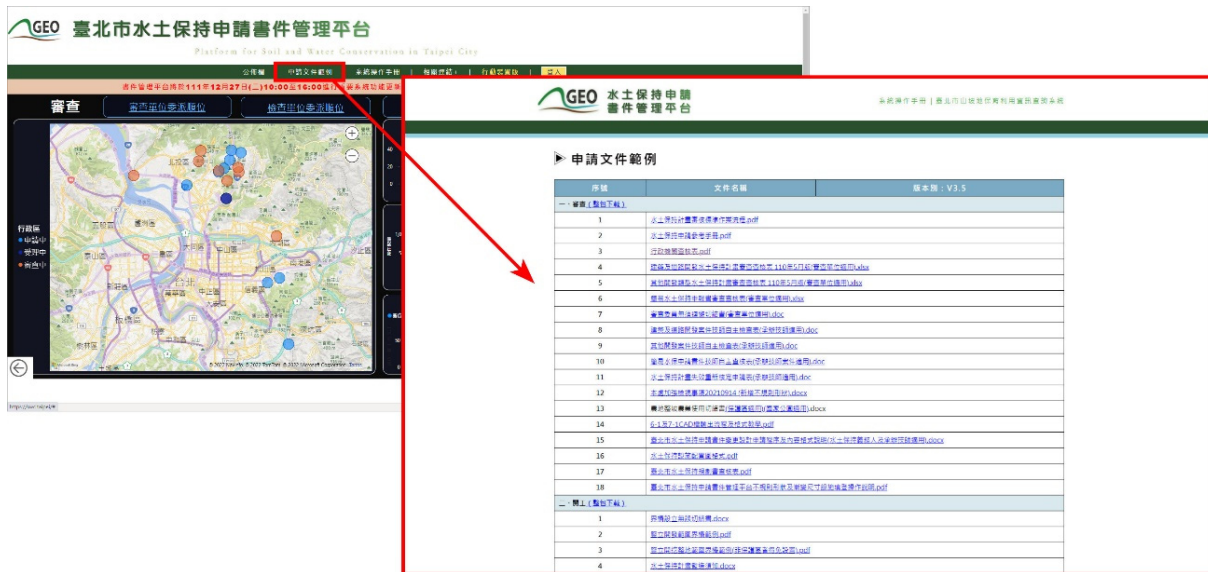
GEO 臺北市水土保持申請書件管理平台
Platform for Soil and Water Conservation in Taipei City

公佈欄 | 申請文件範例 | 系統操作手冊 | 相關連結 | 行動審查版 | 登入

書件管理平台將於111年12月27日(二)10:00至16:00進行 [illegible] 系統功能更新

審查
審查單位審查職位 | 檢查單位審查職位

行政區
申請中
受理中
審查中

© 2022 TomTom © 2022 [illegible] © 2022 Microsoft Corporation Terms

GEO 水土保持申請書件管理平台

系統操作手冊 | 臺北市山坡地保育利用資訊查詢系統

申請文件範例

| 序號 | 文件名稱 | 版本別：V3.5 |
|---|---|---|
| 一、審查 ( 整包下載 ) | | |
| 1 | 水土保持計畫審核標準作業流程.pdf | |
| 2 | 水土保持申請參考手冊.pdf | |
| 3 | 行政規費函核表.pdf | |
| 4 | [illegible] 110年5月版(審查單位適用).xlsx | |
| 5 | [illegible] 110年5月版(審查單位適用).xlsx | |
| 6 | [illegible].xlsx | |
| 7 | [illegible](審查單位適用).doc | |
| 8 | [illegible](承辦技師適用).doc | |
| 9 | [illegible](承辦技師適用).doc | |
| 10 | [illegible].doc | |
| 11 | 水土保持計畫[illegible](承辦技師適用).doc | |
| 12 | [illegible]20210914 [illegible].docx | |
| 13 | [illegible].docx | |
| 14 | 6-1及7-1CAD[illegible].pdf | |
| 15 | 臺北市水土保持申請書件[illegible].docx | |
| 16 | 水土保持計畫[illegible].pdf | |
| 17 | 臺北市水土保持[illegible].pdf | |
| 18 | 臺北市水土保持申請書件管理平台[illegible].pdf | |
| 二、開工 ( 整包下載 ) | | |
| 1 | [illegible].docx | |
| 2 | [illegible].pdf | |
| 3 | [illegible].pdf | |
| 4 | 水土保持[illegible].docx | |